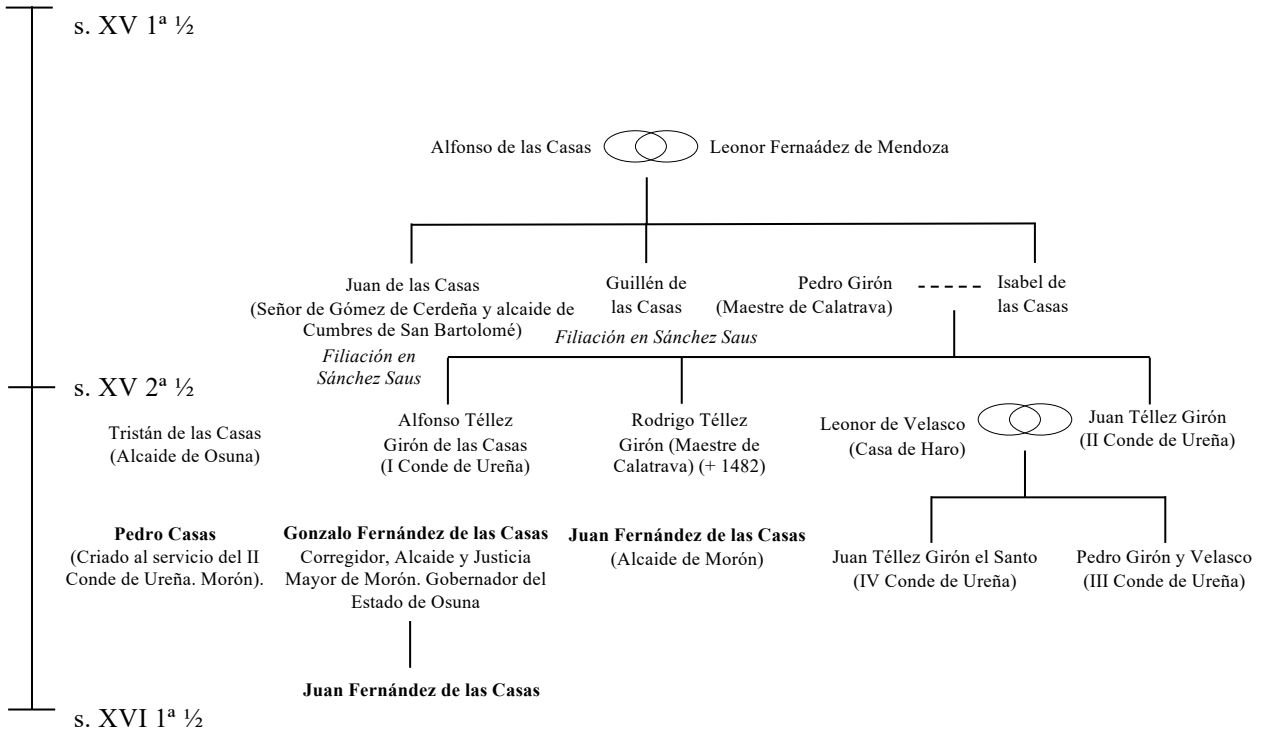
s. XV 1ª ½

Alfonso de las Casas Leonor Fernaádez de Mendoza

Juan de las Casas (Señor de Gómez de Cerdeña y alcaide de Cumbres de San Bartolomé)

Guillén de las Casas

Pedro Girón (Maestre de Calatrava)

Isabel de las Casas

*Filiación en Sánchez Saus*

*Filiación en Sánchez Saus*

s. XV 2ª ½

Tristán de las Casas (Alcaide de Osuna)

Alfonso Téllez Girón de las Casas (I Conde de Ureña)

Rodrigo Téllez Girón (Maestre de Calatrava) (+ 1482)

Leonor de Velasco (Casa de Haro)

Juan Téllez Girón (II Conde de Ureña)

**Pedro Casas** (Criado al servicio del II Conde de Ureña. Morón).

**Gonzalo Fernández de las Casas** Corregidor, Alcaide y Justicia Mayor de Morón. Gobernador del Estado de Osuna

**Juan Fernández de las Casas** (Alcaide de Morón)

Juan Téllez Girón el Santo (IV Conde de Ureña)

Pedro Girón y Velasco (III Conde de Ureña)

**Juan Fernández de las Casas**

s. XVI 1ª ½